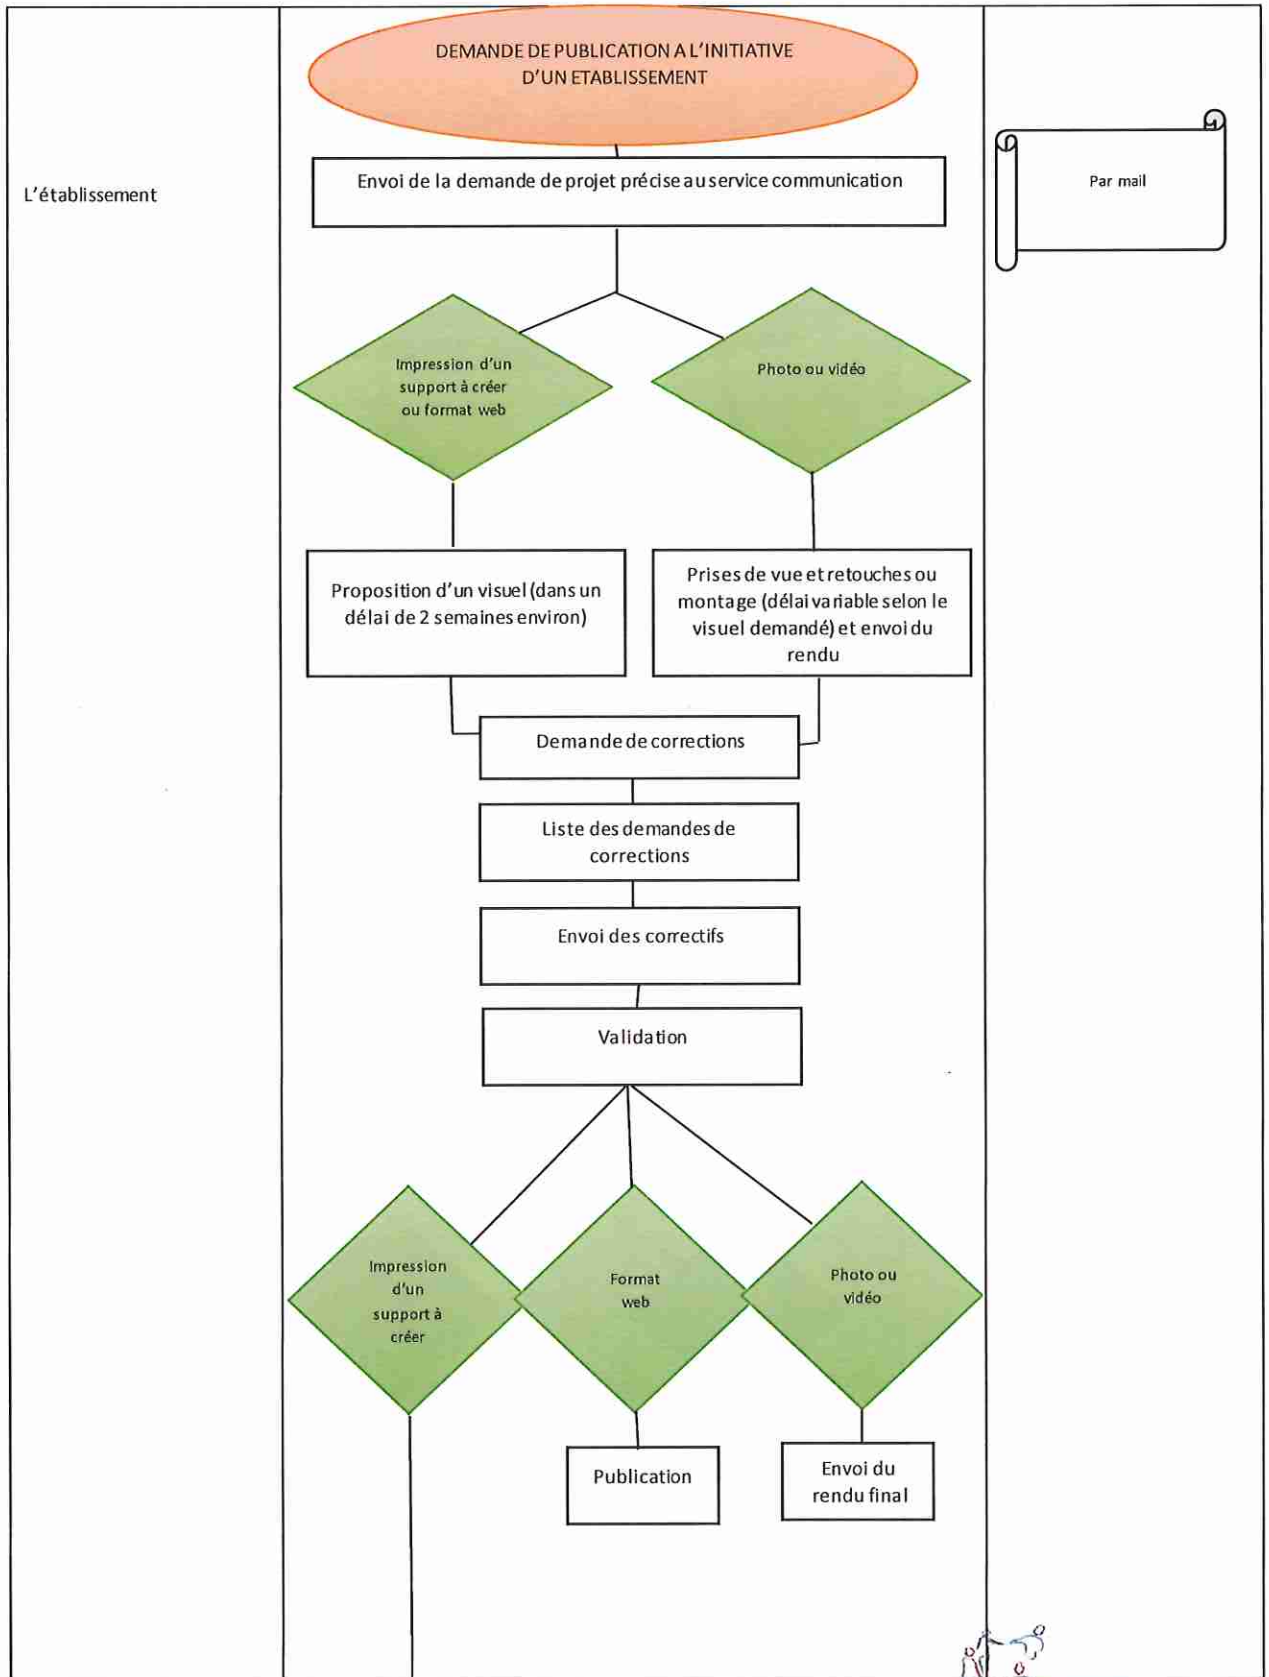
DEMANDE DE PUBLICATION A L'INITIATIVE D'UN ETABLISSEMENT

L'établissement

Envoi de la demande de projet précise au service communication

Par mail

Impression d'un support à créer ou format web

Photo ou vidéo

Proposition d'un visuel (dans un délai de 2 semaines environ)

Prises de vue et retouches ou montage (délai variable selon le visuel demandé) et envoi du rendu

Demande de corrections

Liste des demandes de corrections

Envoi des correctifs

Validation

Impression d'un support à créer

Format web

Photo ou vidéo

Publication

Envoi du rendu final